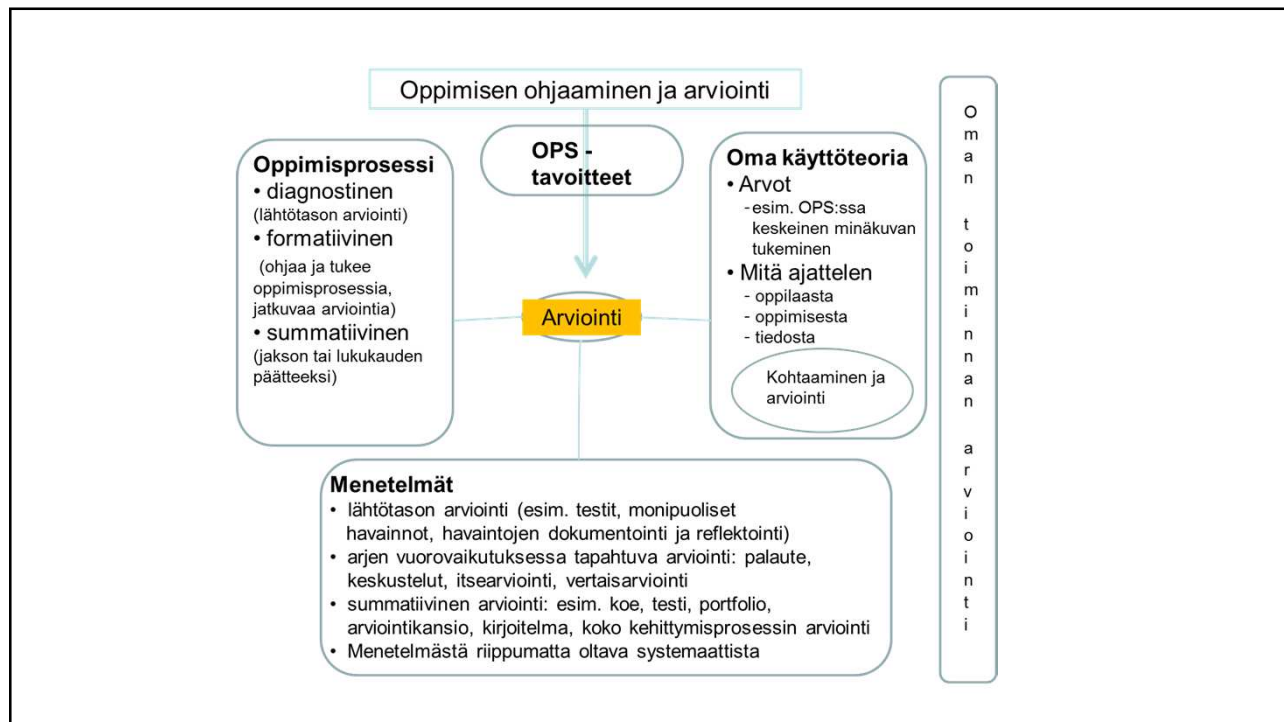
Oppimisen ohjaaminen ja arviointi

OPS - tavoitteet

Oppimisprosessi
• diagnostinen (lähtötason arviointi)
• formatiivinen (ohjaa ja tukee oppimisprosessia, jatkuvaa arviointia)
• summatiivinen (jakson tai lukukauden päätteeksi)

Arviointi

Oma käyttöteoria
• Arvot
- esim. OPS:ssa keskeinen minäkuvan tukeminen
• Mitä ajattelen
- oppilaasta
- oppimisesta
- tiedosta

Kohtaaminen ja arviointi

Oman toiminnan arviointi

Menetelmät
• lähtötason arviointi (esim. testit, monipuoliset havainnot, havaintojen dokumentointi ja reflektointi)
• arjen vuorovaikutuksessa tapahtuva arviointi: palaute, keskustelut, itsearviointi, vertaisarviointi
• summatiivinen arviointi: esim. koe, testi, portfolio, arviointikansio, kirjoitelma, koko kehittymisprosessin arviointi
• Menetelmästä riippumatta oltava systemaattista